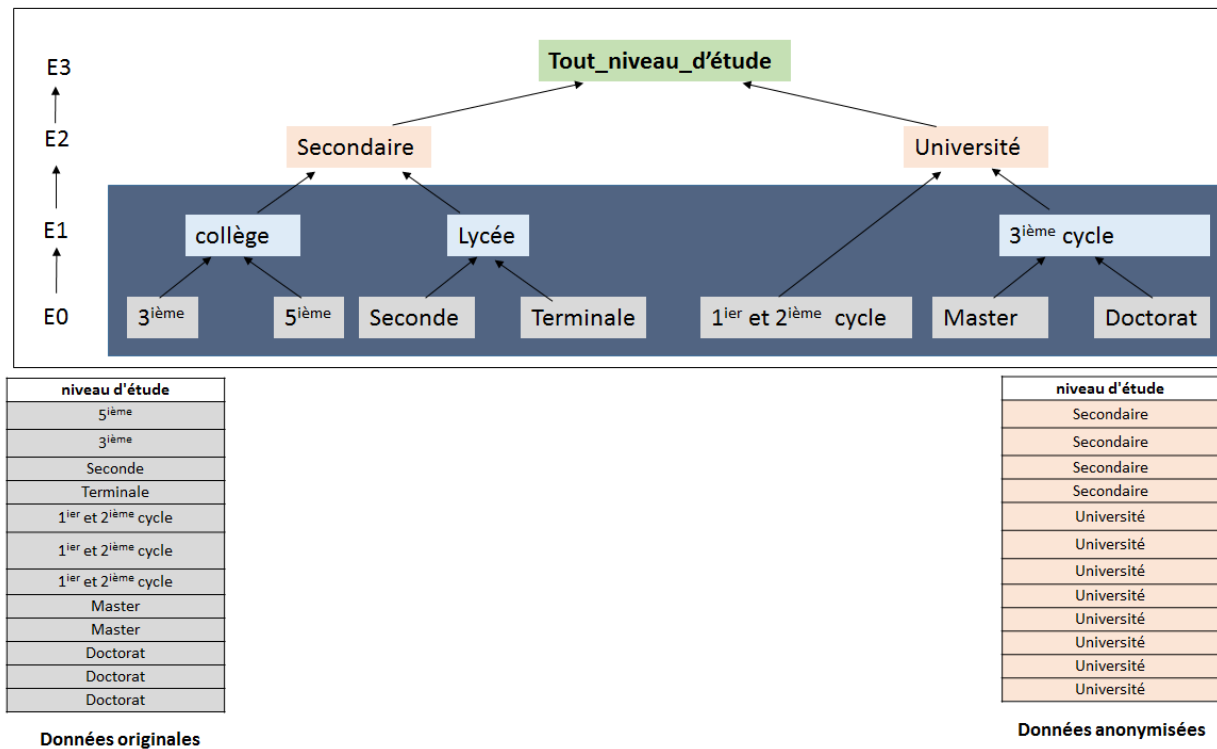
E3
E2
E1
E0

Tout_niveau_d'étude

Secondaire

Université

collège

Lycée

3$^{ième}$ cycle

3$^{ième}$

5$^{ième}$

Seconde

Terminale

1$^{ier}$ et 2$^{ième}$ cycle

Master

Doctorat

| niveau d'étude |
|---|
| 5$^{ième}$ |
| 3$^{ième}$ |
| Seconde |
| Terminale |
| 1$^{ier}$ et 2$^{ième}$ cycle |
| 1$^{ier}$ et 2$^{ième}$ cycle |
| 1$^{ier}$ et 2$^{ième}$ cycle |
| Master |
| Master |
| Doctorat |
| Doctorat |
| Doctorat |

Données originales

| niveau d'étude |
|---|
| Secondaire |
| Secondaire |
| Secondaire |
| Secondaire |
| Université |
| Université |
| Université |
| Université |
| Université |
| Université |
| Université |
| Université |

Données anonymisées